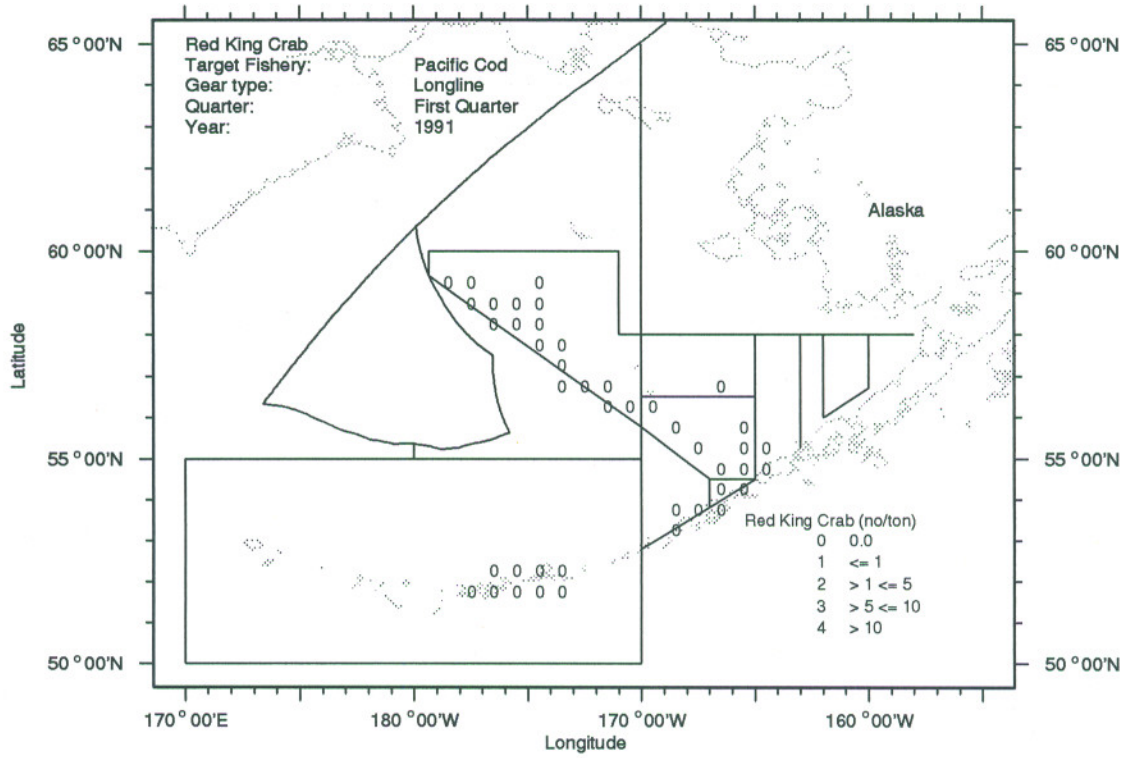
65°00'N
65°00'N
Red King Crab
Target Fishery: Pacific Cod
Gear type: Longline
Quarter: First Quarter
Year: 1991

Alaska

60°00'N
60°00'N

Latitude

0 0 0
0 0 0 0
0 0 0
0 0
0
0 0 0
0 0 0
0
0 0
0 0
0
0 0
0 0 0
0 0 0
0

55°00'N
55°00'N

Red King Crab (no/ton)
0 0.0
1 <= 1
2 > 1 <= 5
3 > 5 <= 10
4 > 10

0 0 0 0
0 0 0 0 0

50°00'N
50°00'N

170°00'E
180°00'W
170°00'W
160°00'W
Longitude